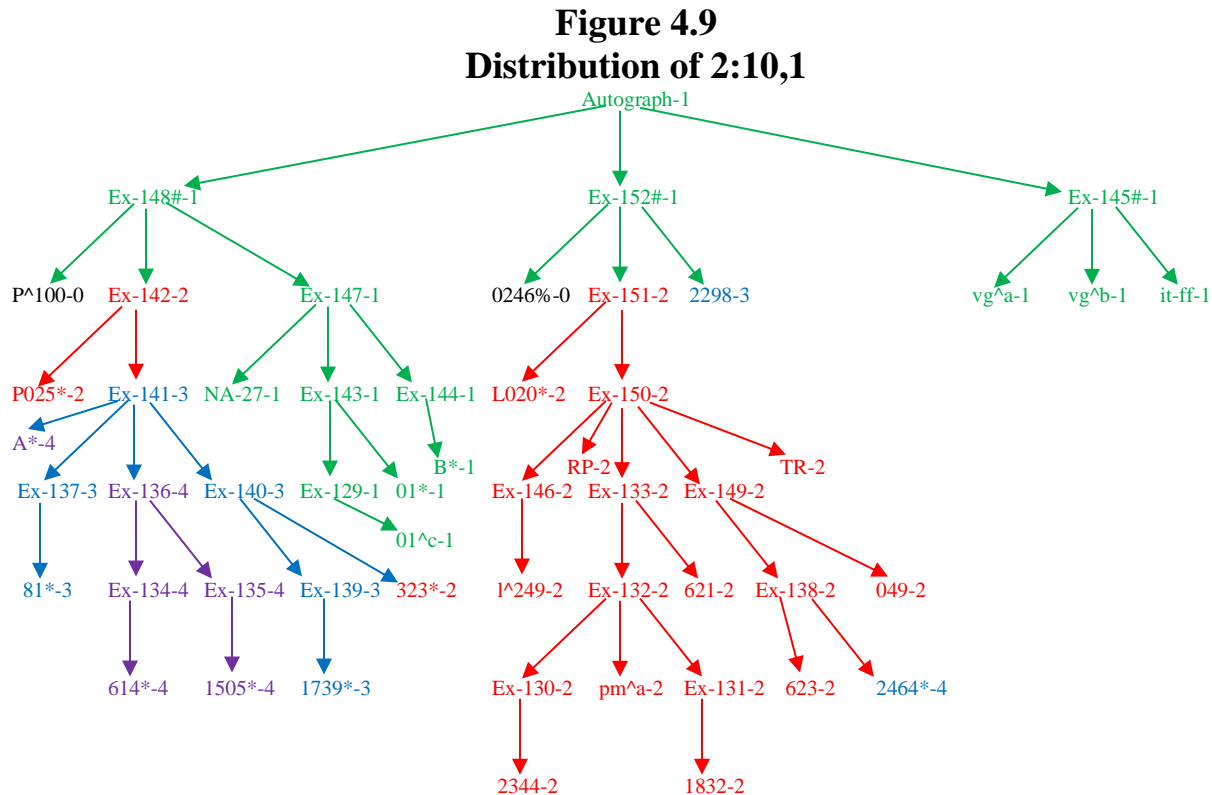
Figure 4.9
Distribution of 2:10,1

Autograph-1

Ex-148#-1
Ex-152#-1
Ex-145#-1

P^100-0
Ex-142-2
Ex-147-1
0246%-0
Ex-151-2
2298-3
vg^a-1
vg^b-1
it-ff-1

P025*-2
Ex-141-3
NA-27-1
Ex-143-1
Ex-144-1
L020*-2
Ex-150-2

A*-4
B*-1
RP-2
TR-2

Ex-137-3
Ex-136-4
Ex-140-3
Ex-129-1
01*-1
Ex-146-2
Ex-133-2
Ex-149-2

01^c-1

81*-3
Ex-134-4
Ex-135-4
Ex-139-3
323*-2
l^249-2
Ex-132-2
621-2
Ex-138-2
049-2

614*-4
1505*-4
1739*-3
Ex-130-2
pm^a-2
Ex-131-2
623-2
2464*-4

2344-2
1832-2